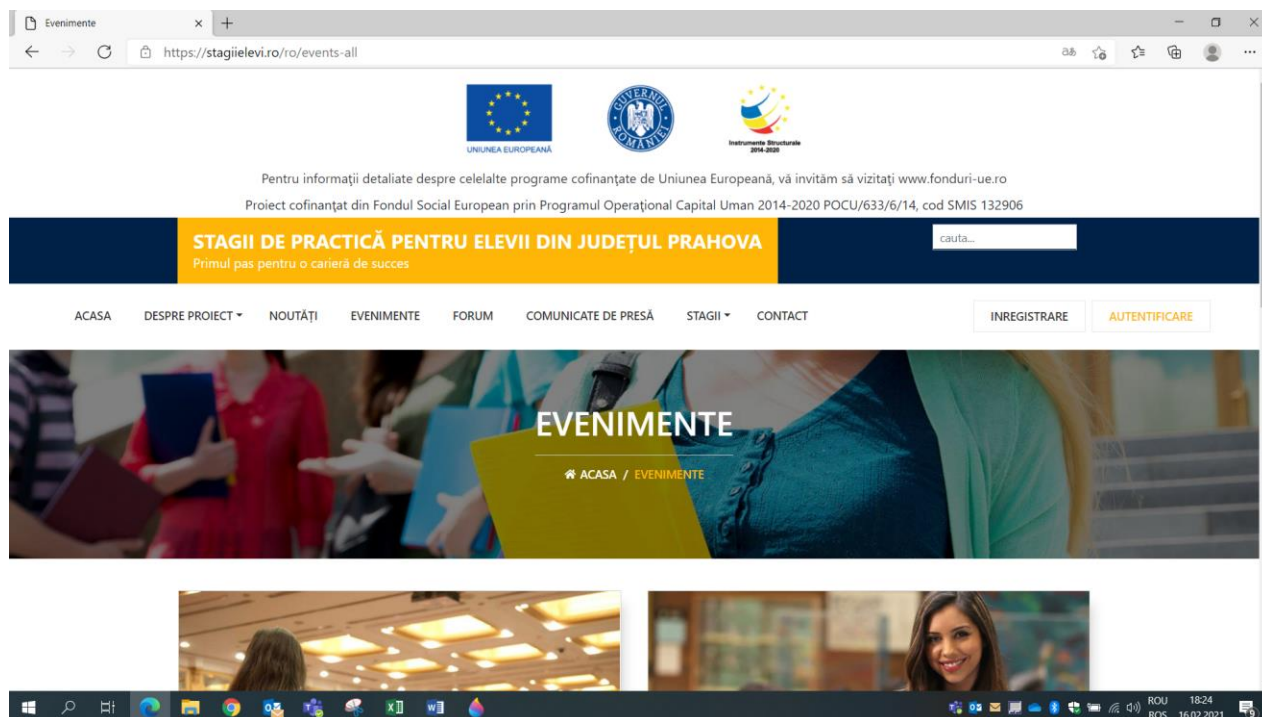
Evenimente
https://stagiielevi.ro/ro/events-all

UNIUNEA EUROPEANĂ
GUVERNUL ROMÂNIEI
Instrumente Structurale 2014-2020

Pentru informații detaliate despre celelalte programe cofinanțate de Uniunea Europeană, vă invităm să vizitați www.fonduri-ue.ro

Proiect cofinanțat din Fondul Social European prin Programul Operațional Capital Uman 2014-2020 POCU/633/6/14, cod SMIS 132906

STAGII DE PRACTICĂ PENTRU ELEVII DIN JUDEȚUL PRAHOVA
Primul pas pentru o carieră de succes

cauta...

ACASA DESPRE PROIECT NOUTĂȚI EVENIMENTE FORUM COMUNICATE DE PRESĂ STAGII CONTACT

INREGISTRARE AUTENTIFICARE

EVENIMENTE
ACASA / EVENIMENTE

ROU ROS 18:24 16.02.2021